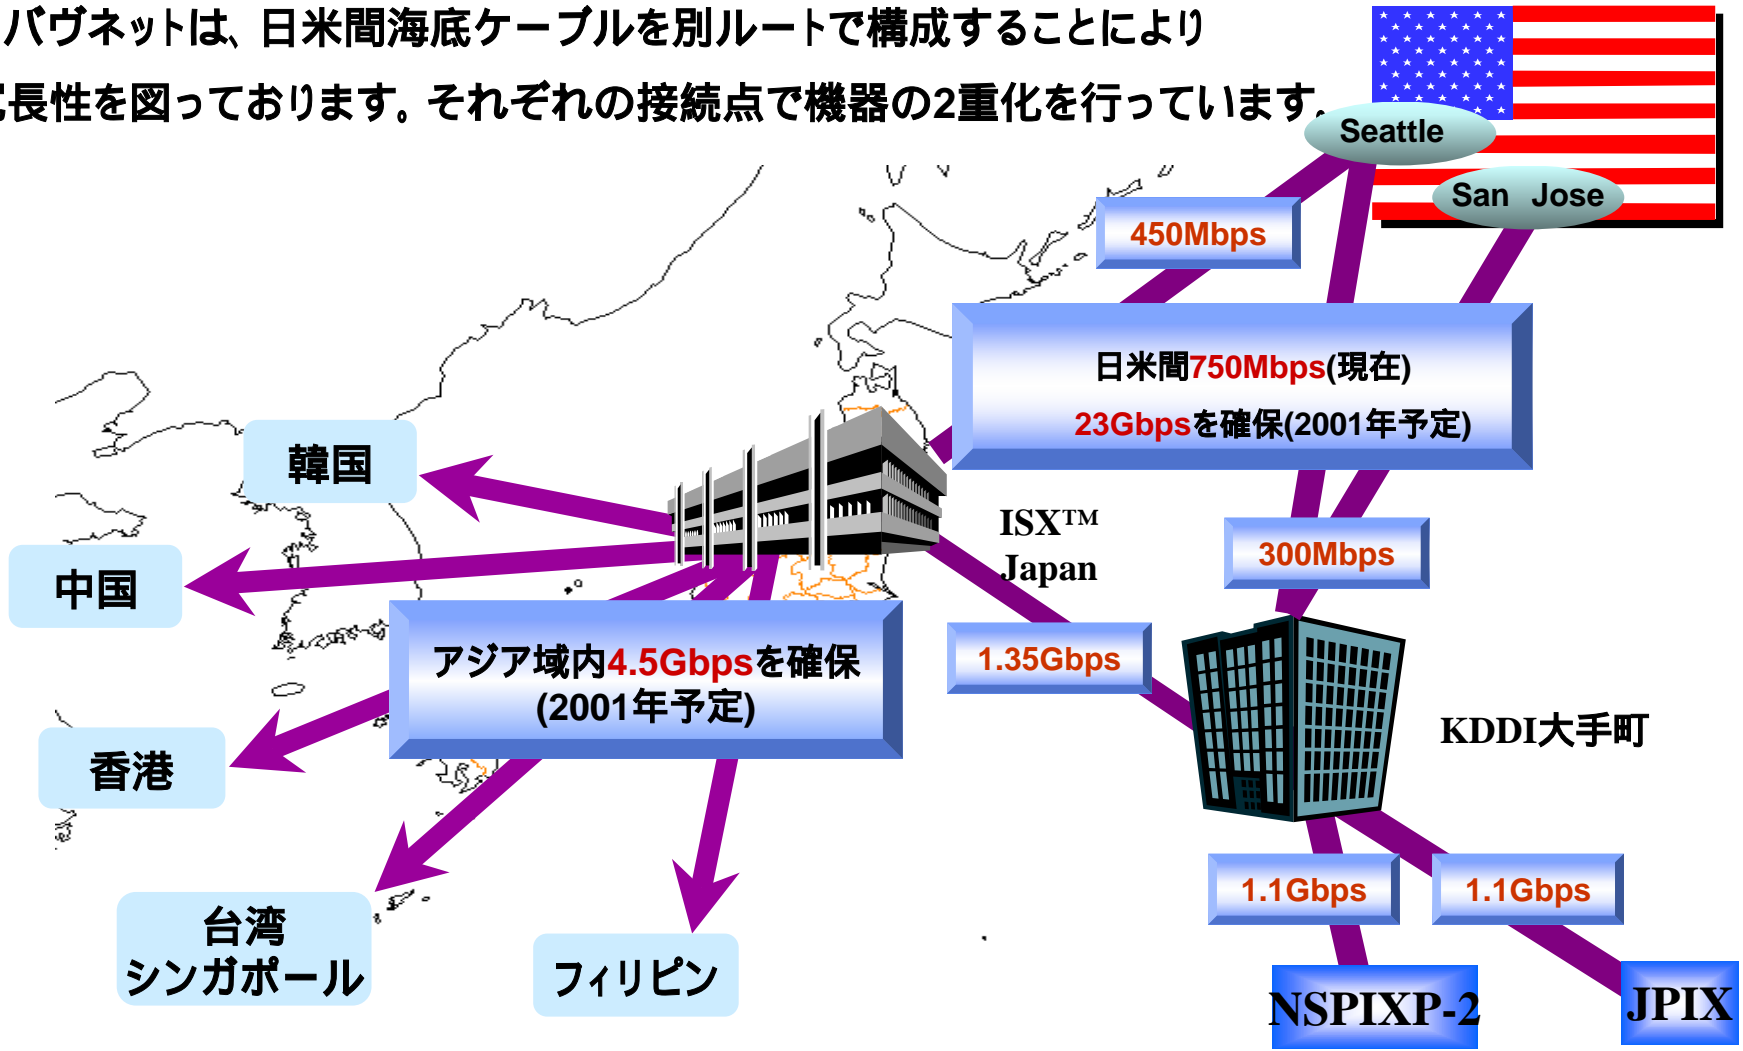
バヴネットは、日米間海底ケーブルを別ルートで構成することにより
冗長性を図っております。それぞれの接続点で機器の2重化を行っています。

Seattle
San Jose
450Mbps
日米間750Mbps(現在)
23Gbpsを確保(2001年予定)
韓国
中国
ISX™ Japan
300Mbps
アジア域内4.5Gbpsを確保 (2001年予定)
1.35Gbps
香港
KDDI大手町
台湾 シンガポール
フィリピン
1.1Gbps
1.1Gbps
NSPIXP-2
JPIX